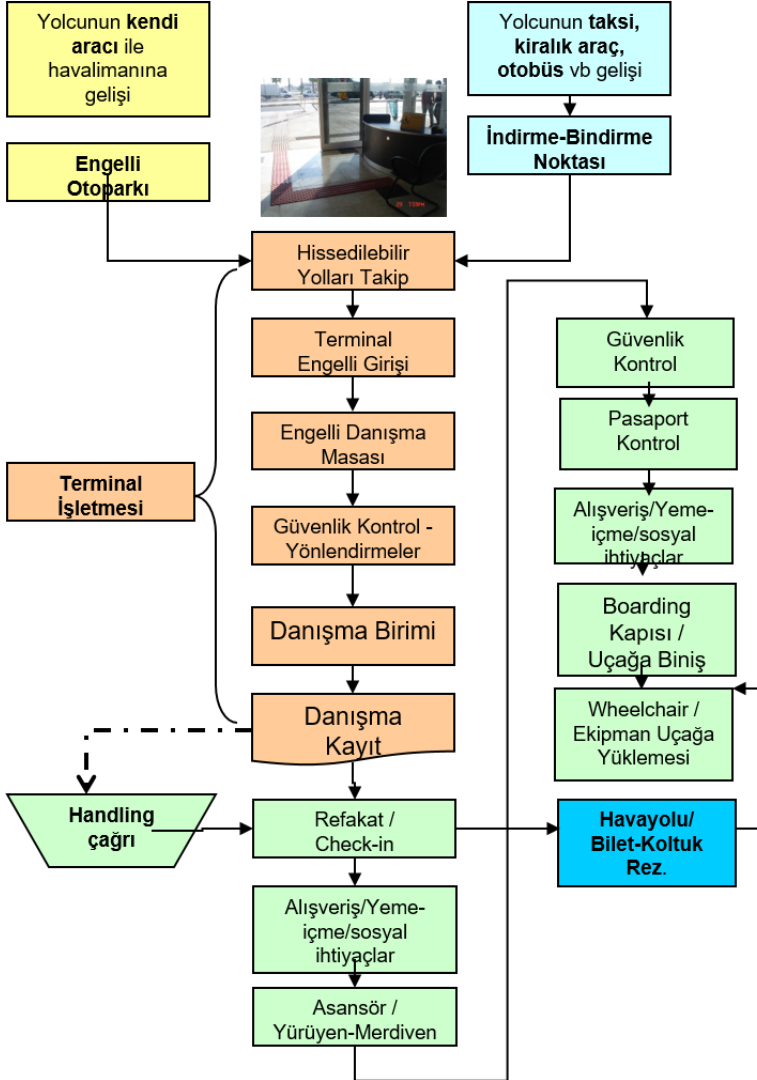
Yolcunun **kendi aracı** ile havalimanına gelişi

Yolcunun **taksi, kiralık araç, otobüs** vb gelişi

**Engelli Otoparkı**

**İndirme-Bindirme Noktası**

Hissedilebilir Yolları Takip

Terminal Engelli Girişi

Engelli Danışma Masası

Güvenlik Kontrol - Yönlendirmeler

Danışma Birimi

Danışma Kayıt

**Terminal İşletmesi**

Güvenlik Kontrol

Pasaport Kontrol

Alışveriş/Yeme-içme/sosyal ihtiyaçlar

Boarding Kapısı / Uçağa Biniş

Wheelchair / Ekipman Uçağa Yüklemesi

**Handling çağrı**

Refakat / Check-in

**Havayolu/ Bilet-Koltuk Rez.**

Alışveriş/Yeme-içme/sosyal ihtiyaçlar

Asansör / Yürüyen-Merdiven